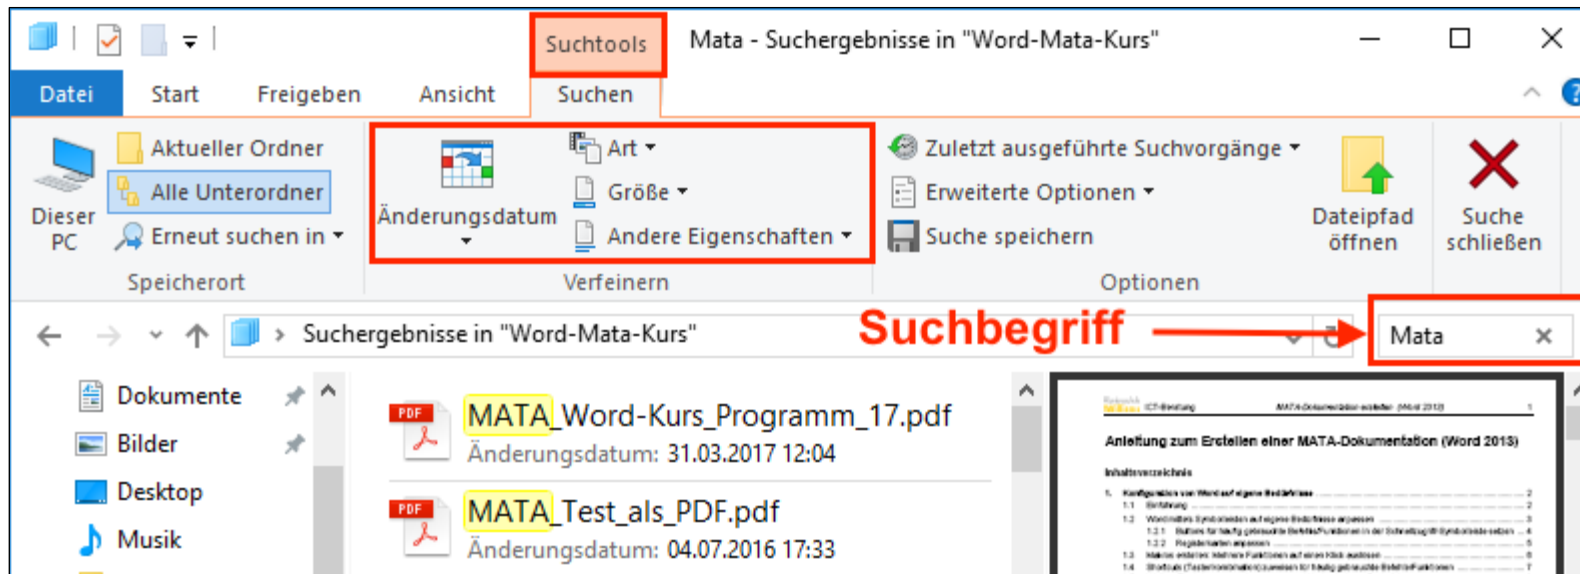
Suchtools

Mata - Suchergebnisse in "Word-Mata-Kurs"

Datei Start Freigeben Ansicht Suchen

Dieser PC

Aktueller Ordner

Alle Unterordner

Erneut suchen in

Speicherort

Änderungsdatum

Art

Größe

Andere Eigenschaften

Verfeinern

Zuletzt ausgeführte Suchvorgänge

Erweiterte Optionen

Suche speichern

Optionen

Dateipfad öffnen

Suche schließen

Suchergebnisse in "Word-Mata-Kurs"

Suchbegriff

Mata

Dokumente

Bilder

Desktop

Musik

MATA_Word-Kurs_Programm_17.pdf

Änderungsdatum: 31.03.2017 12:04

MATA_Test_als_PDF.pdf

Änderungsdatum: 04.07.2016 17:33

Anleitung zum Erstellen einer MATA-Dokumentation (Word 2013)

Inhaltsverzeichnis